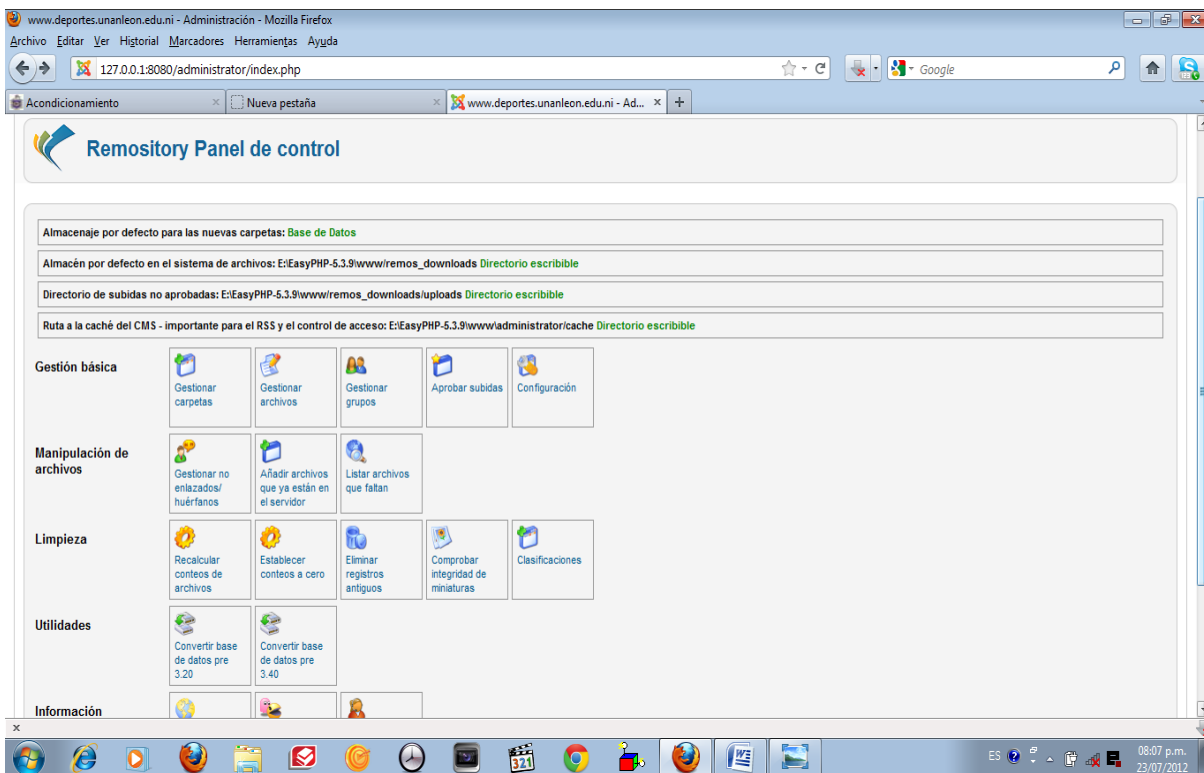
www.deportes.unanleon.edu.ni - Administración - Mozilla Firefox

Archivo Editar Ver Historial Marcadores Herramientas Ayuda

127.0.0.1:8080/administrator/index.php

Google

Acondicionamiento

Nueva pestaña

www.deportes.unanleon.edu.ni - Ad...

Remository Panel de control

Almacenaje por defecto para las nuevas carpetas: Base de Datos

Almacén por defecto en el sistema de archivos: E:\EasyPHP-5.3.9\www\remos_downloads Directorio escribible

Directorio de subidas no aprobadas: E:\EasyPHP-5.3.9\www\remos_downloads/uploads Directorio escribible

Ruta a la caché del CMS - importante para el RSS y el control de acceso: E:\EasyPHP-5.3.9\www\administrator/cache Directorio escribible

Gestión básica

Gestionar carpetas

Gestionar archivos

Gestionar grupos

Aprobar subidas

Configuración

Manipulación de archivos

Gestionar no enlazados/ huérfanos

Añadir archivos que ya están en el servidor

Listar archivos que faltan

Limpieza

Recalcular conteos de archivos

Establecer conteos a cero

Eliminar registros antiguos

Comprobar integridad de miniaturas

Clasificaciones

Utilidades

Convertir base de datos pre 3.20

Convertir base de datos pre 3.40

Información

ES

08:07 p.m.
23/07/2012